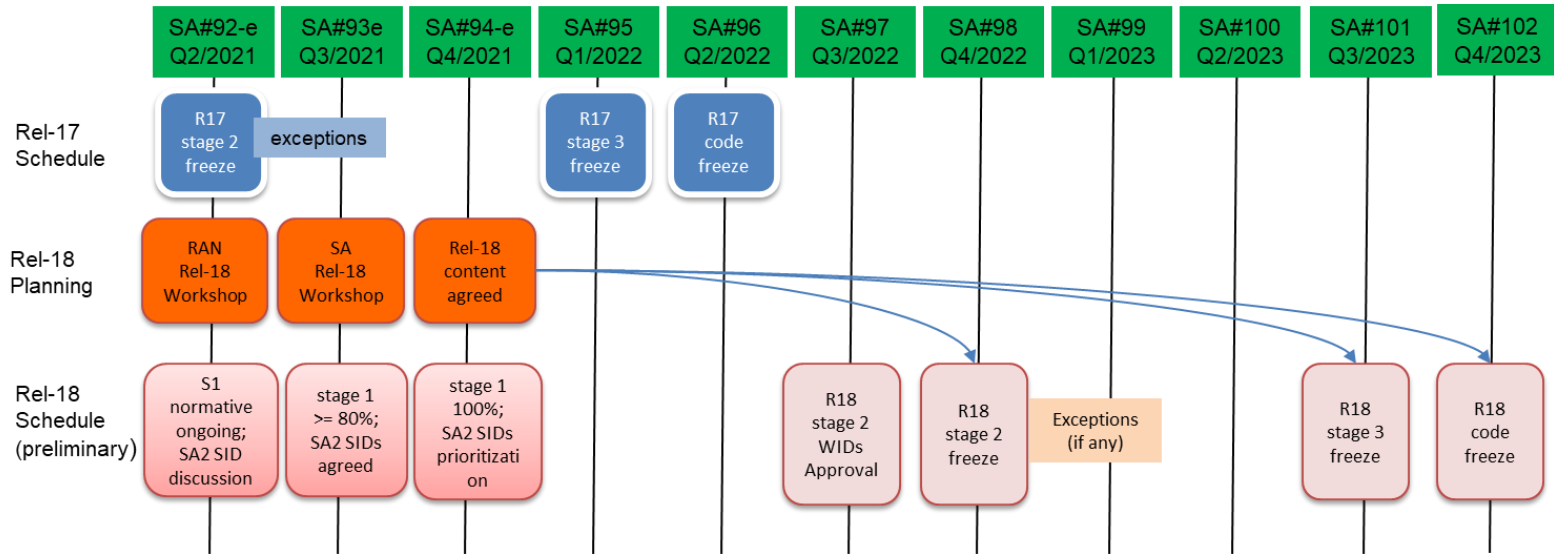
SA#92-e Q2/2021

SA#93e Q3/2021

SA#94-e Q4/2021

SA#95 Q1/2022

SA#96 Q2/2022

SA#97 Q3/2022

SA#98 Q4/2022

SA#99 Q1/2023

SA#100 Q2/2023

SA#101 Q3/2023

SA#102 Q4/2023

Rel-17 Schedule

R17 stage 2 freeze

exceptions

R17 stage 3 freeze

R17 code freeze

Rel-18 Planning

RAN Rel-18 Workshop

SA Rel-18 Workshop

Rel-18 content agreed

Rel-18 Schedule (preliminary)

S1 normative ongoing; SA2 SID discussion

stage 1 >= 80%; SA2 SIDs agreed

stage 1 100%; SA2 SIDs prioritization

R18 stage 2 WIDs Approval

R18 stage 2 freeze

Exceptions (if any)

R18 stage 3 freeze

R18 code freeze